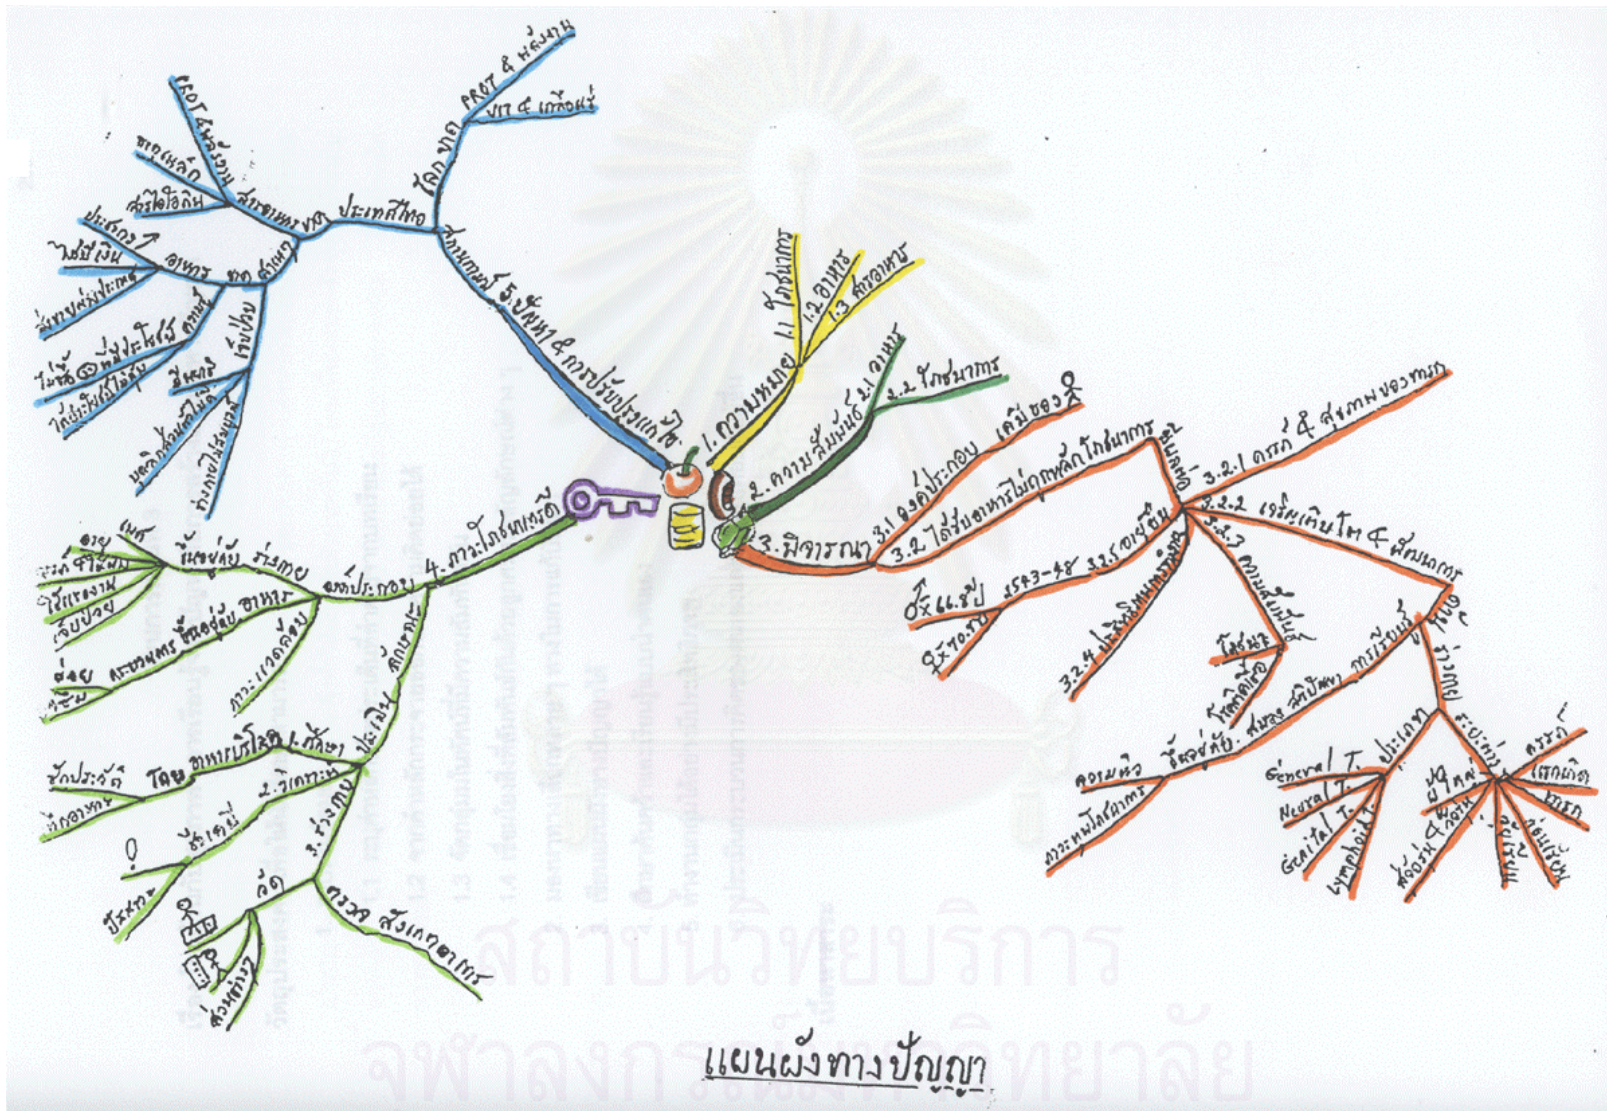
5. ปัญหา & การปรับปรุงแก้ไข
ประเทศไทย
โลก ขาด
PROT & พลังงาน
vit & เกลือแร่
PROT & พลังงาน
ธาตุเหล็ก
สารไอโอดีน
สาเหตุ ขาด
ประหยัด
ไม่มีเงิน
เบี้ยหวัดรับประทาน
อาหาร ขาด
ความรู้
ไม่รู้ ① ที่มีประโยชน์
ได้ประโยชน์ไม่ครบ
การดูแล
ความเชื่อ
เจ็บป่วย
บุคคลรอบข้างไม่ใส่ใจ
ร่างกายไม่สมบูรณ์
ส่วนเกิน
1. ความหมาย
1.1 โภชนาการ
1.2 อาหาร
1.3 สารอาหาร
2. ความสัมพันธ์ 2.1 อาหาร
2.2 โภชนาการ
3. พิจารณา
3.1 องค์ประกอบ
เคมีของ
3.2 ได้รับอาหารไม่ถูกหลักโภชนาการ
3.2.1 ครรภ์ & สุขภาพของทารก
3.2.2 เจริญเติบโต & พัฒนาการ
3.2.3 ความต้านทานโรค
3.2.4 ประสิทธิภาพการทำงาน
3.2.5 อายุยืน
♂ x 66.8 ปี
♀ x 70.8 ปี
2543-48
โรคต่างๆ
โรคติดเชื้อ
ความหิว
ภาวะทุพโภชนาการ
วัยหนุ่มสาว
สติปัญญา
การเรียนรู้
สมอง
ประเภท
General T.
Neural T.
Genital T.
Lymphoid T.
ระยะต่างๆ
ครรภ์
แรกเกิด
ทารก
ก่อนเรียน
วัยเรียน
วัยรุ่น
ผู้ใหญ่
ผู้สูงอายุ
4. ภาวะโภชนาการดี
องค์ประกอบ
ร่างกาย
ไม่แข็งแรง
สมส่วน
ร่างกาย
เหนื่อยง่าย
เจ็บป่วย
อาหาร
ภาวะแวดล้อม
คุณค่าอาหาร
ประเมิน
ลักษณะ
1. ศึกษา
อาหารบริโภค
โดย
บันทึกประจำวัน
บัญชีอาหาร
2. วิเคราะห์
ข้อมูล
ประสาท
3. ร่างกาย
วัด
ตรวจ
สังเกตอาการ
ส่วนสูง
แผนผังทางปัญญา
สถาบันวิทยบริการ
จุฬาลงกรณ์มหาวิทยาลัย